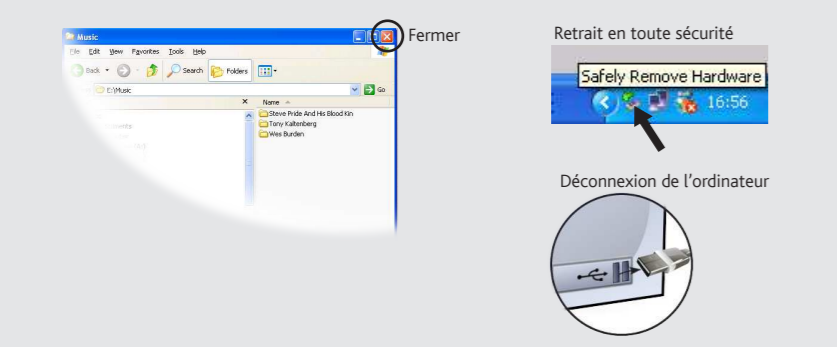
Music

File Edit View Favorites Tools Help

Back Search Folders

E:\Music Go

Name

Steve Pride And His Blood Kin
Tony Kaltenberg
Wes Burden

Fermer

Retrait en toute sécurité

Safely Remove Hardware

16:56

Déconnexion de l'ordinateur